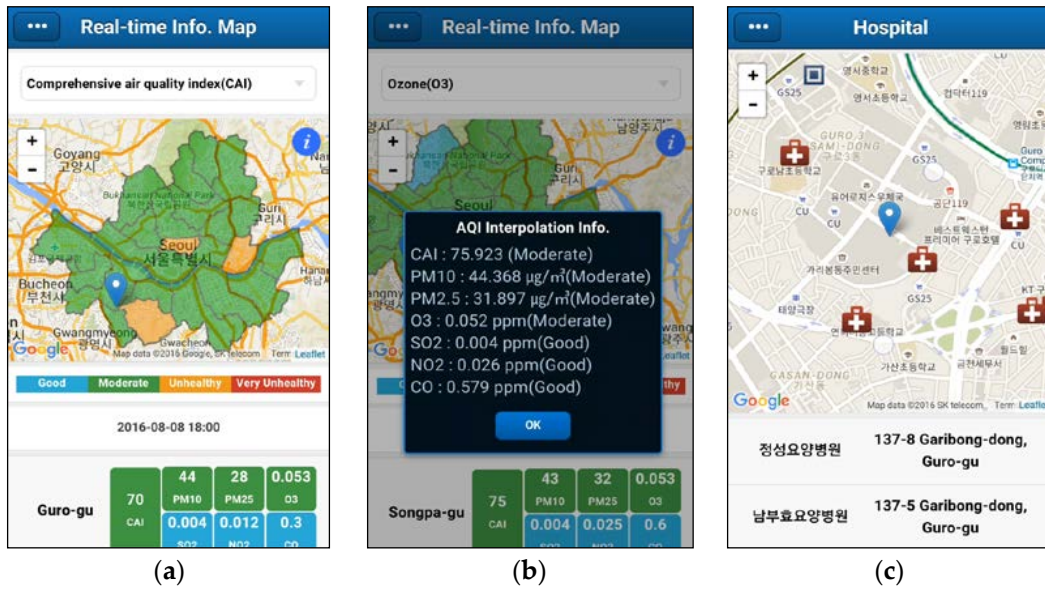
••• Real-time Info. Map

Comprehensive air quality index(CAI)

+
-

Goyang
고양시
Seoul
서울특별시
Guri
구리시
Bucheon
부천시
Gwangmyeong
Gwacheon
Google Map data ©2016 Google, SK telecom Terr Leaflet

Good | Moderate | Unhealthy | Very Unhealthy

2016-08-08 18:00

Guro-gu | 70 CAI | 44 PM10 | 28 PM25 | 0.053 O3
| | 0.004 SO2 | 0.012 NO2 | 0.3 CO

(a)

••• Real-time Info. Map

Ozone(O3)

+
-

AQI Interpolation Info.
CAI : 75.923 (Moderate)
PM10 : 44.368 μg/㎥(Moderate)
PM2.5 : 31.897 μg/㎥(Moderate)
O3 : 0.052 ppm(Moderate)
SO2 : 0.004 ppm(Good)
NO2 : 0.026 ppm(Good)
CO : 0.579 ppm(Good)
OK

Songpa-gu | 75 CAI | 43 PM10 | 32 PM25 | 0.053 O3
| | 0.004 SO2 | 0.025 NO2 | 0.6 CO

(b)

••• Hospital

+
-

영서중학교
영서초등학교
GURO 3 SAMI-DONG
GS25
CU
공단119
가리봉동주민센터
GS25
가산초등학교
금천세무서
GASAN-DONG
Google Map data ©2016 SK telecom Term Leaflet

정성요양병원 | 137-8 Garibong-dong, Guro-gu
남부효요양병원 | 137-5 Garibong-dong, Guro-gu

(c)